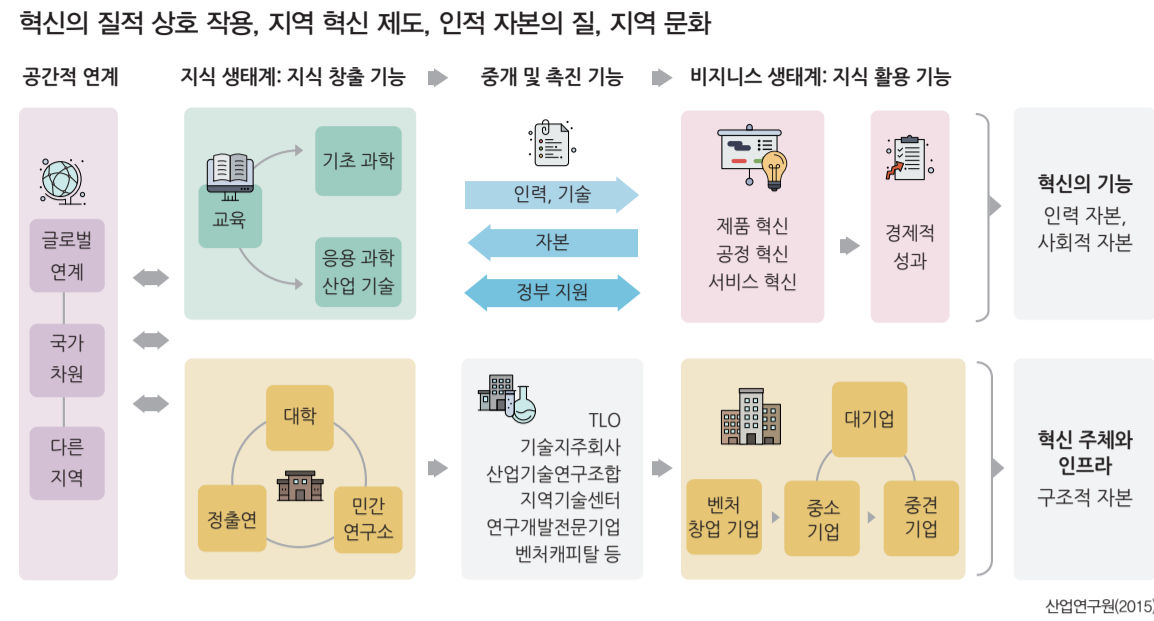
혁신의 질적 상호 작용, 지역 혁신 제도, 인적 자본의 질, 지역 문화

공간적 연계

지식 생태계: 지식 창출 기능

중개 및 촉진 기능

비지니스 생태계: 지식 활용 기능

글로벌 연계

국가 차원

다른 지역

교육

기초 과학

응용 과학 산업 기술

인력, 기술

자본

정부 지원

제품 혁신
공정 혁신
서비스 혁신

경제적 성과

혁신의 기능
인력 자본, 사회적 자본

대학

정출연

민간 연구소

TLO
기술지주회사
산업기술연구조합
지역기술센터
연구개발전문기업
벤처캐피탈 등

대기업

벤처 창업 기업

중소 기업

중견 기업

혁신 주체와 인프라
구조적 자본

산업연구원(2015)